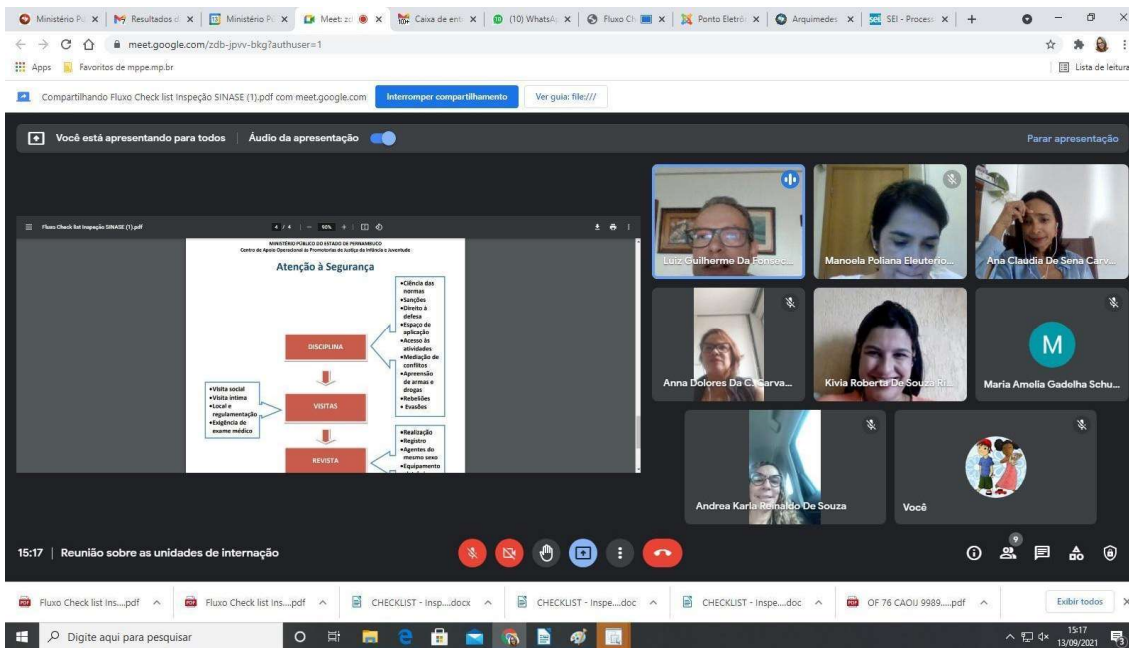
Ministério P | Resultados | Ministério P | Meet: | Caixa de ent | (10) WhatsA | Fluxo Ch | Ponto Eletr | Arquimedes | SEI - Process

meet.google.com/zdb-jpvv-bkg?authuser=1

Apps | Favoritos de mppe.mp.br | Lista de leitura

Compartilhando Fluxo Check list Inspeção SINASE (1).pdf com meet.google.com | Interromper compartilhamento | Ver guia: file:///

Você está apresentando para todos | Áudio da apresentação | Parar apresentação

Fluxo Check list Inspeção SINASE (1).pdf | 4 / 4 | 90%

MINISTÉRIO PÚBLICO DO ESTADO DE PERNAMBUCO
Centro de Apoio Operacional às Promotorias de Justiça da Infância e Juventude

Atenção à Segurança

DISCIPLINA
•Ciência das normas
•Sanções
•Direito à defesa
•Espaço de aplicação
•Acesso às atividades
•Mediação de conflitos
•Apreensão de armas e drogas
•Rebeliões
•Evasões

VISITAS
•Visita social
•Visita íntima
•Local e regulamentação
•Exigência de exame médico

REVISTA
•Realização
•Registro
•Agentes do mesmo sexo
•Equipamento

Luiz Guilherme Da Fonsec...
Manoela Poliana Eleuterio...
Ana Claudia De Sena Carv...
Anna Dolores Da C. Carva...
Kivia Roberta De Souza R...
M
Maria Amelia Gadelha Schu...
Andrea Karla Reinaldo De Souza
Você

15:17 | Reunião sobre as unidades de internação

9

Fluxo Check list Ins....pdf | Fluxo Check list Ins....pdf | CHECKLIST - Insp....docx | CHECKLIST - Inspe....doc | CHECKLIST - Inspe....doc | OF 76 CAOIJ 9989.....pdf | Exibir todos

Digite aqui para pesquisar

15:17
13/09/2021